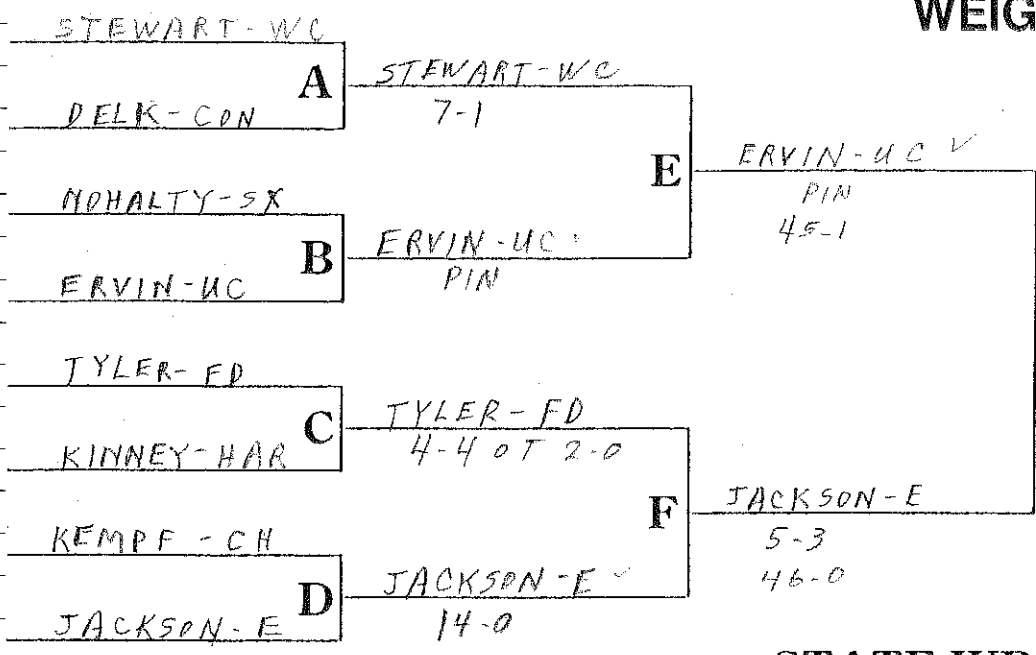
WEIG

STEWART-WC
A
DELK-CON

STEWART-WC
7-1

MOHALTY-SX
B
ERVIN-UC

ERVIN-UC
PIN

E

ERVIN-UC
PIN
45-1

TYLER-FD
C
KINNEY-HAR

TYLER-FD
4-4 OT 2-0

KEMPF-CH
D
JACKSON-E

JACKSON-E
14-0

F

JACKSON-E
5-3
46-0

STATE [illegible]